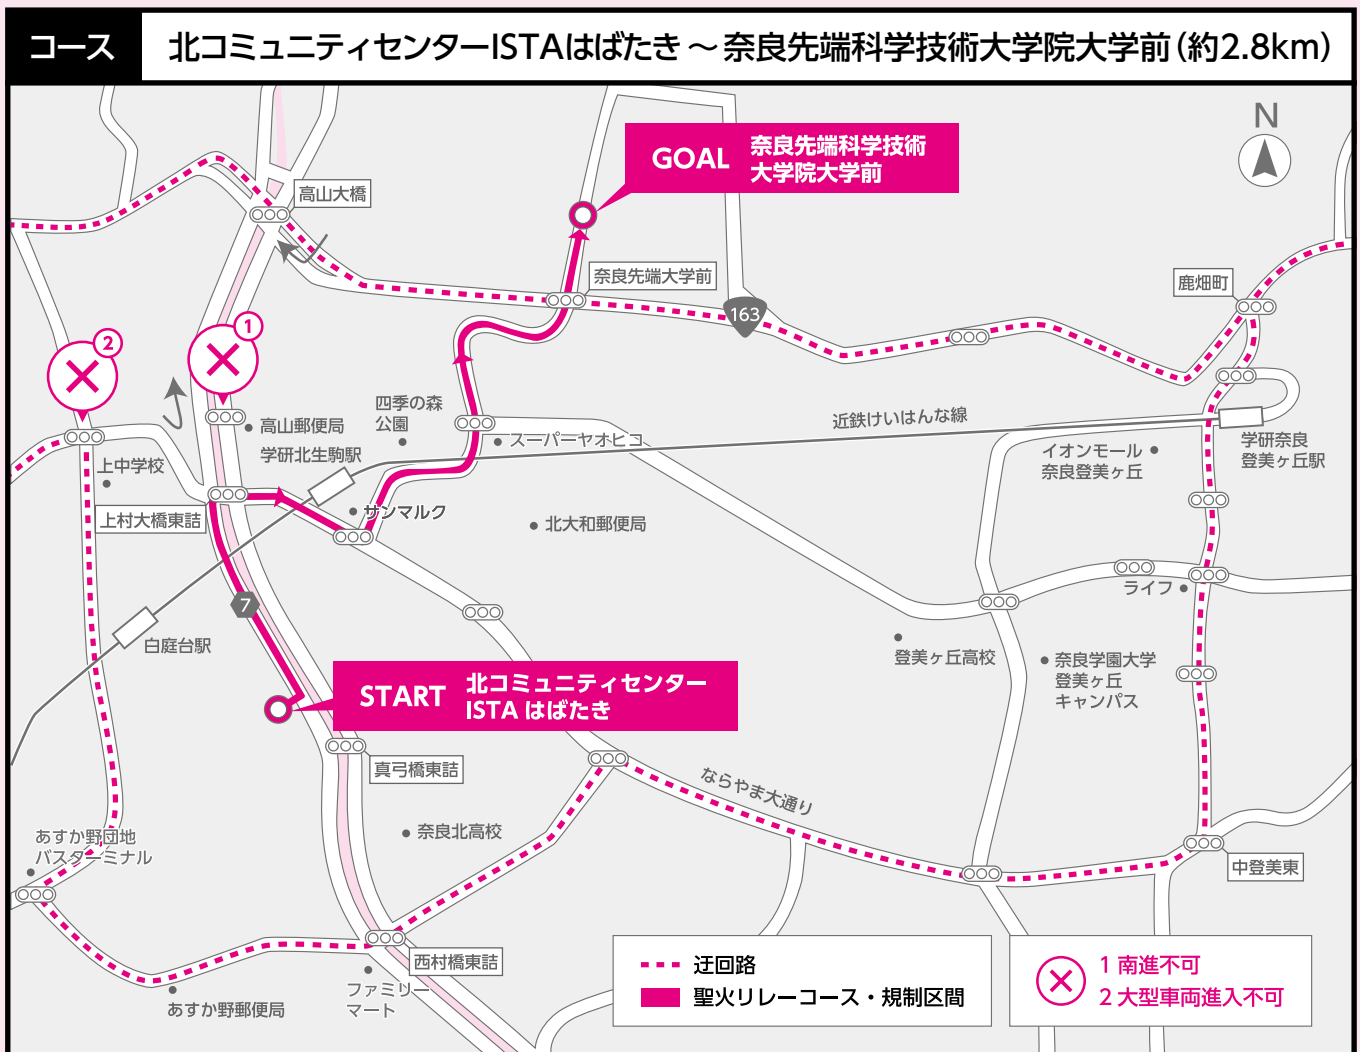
コース

北コミュニティセンターISTAはばたき ～ 奈良先端科学技術大学院大学前（約2.8km）

N

GOAL 奈良先端科学技術大学院大学前

高山大橋

奈良先端大学前

163

鹿畑町

1

2

四季の森公園

高山郵便局

学研北生駒駅

スーパーヤオヒコ

近鉄けいはんな線

イオンモール奈良登美ヶ丘

学研奈良登美ヶ丘駅

上中学校

上村大橋東詰

サンマルク

北大和郵便局

7

ライフ

白庭台駅

登美ヶ丘高校

奈良学園大学登美ヶ丘キャンパス

START 北コミュニティセンターISTA はばたき

真弓橋東詰

ならやま大通り

あすか野団地バスターミナル

奈良北高校

中登美東

西村橋東詰

ファミリーマート

あすか野郵便局

迂回路

聖火リレーコース・規制区間

1 南進不可

2 大型車両進入不可